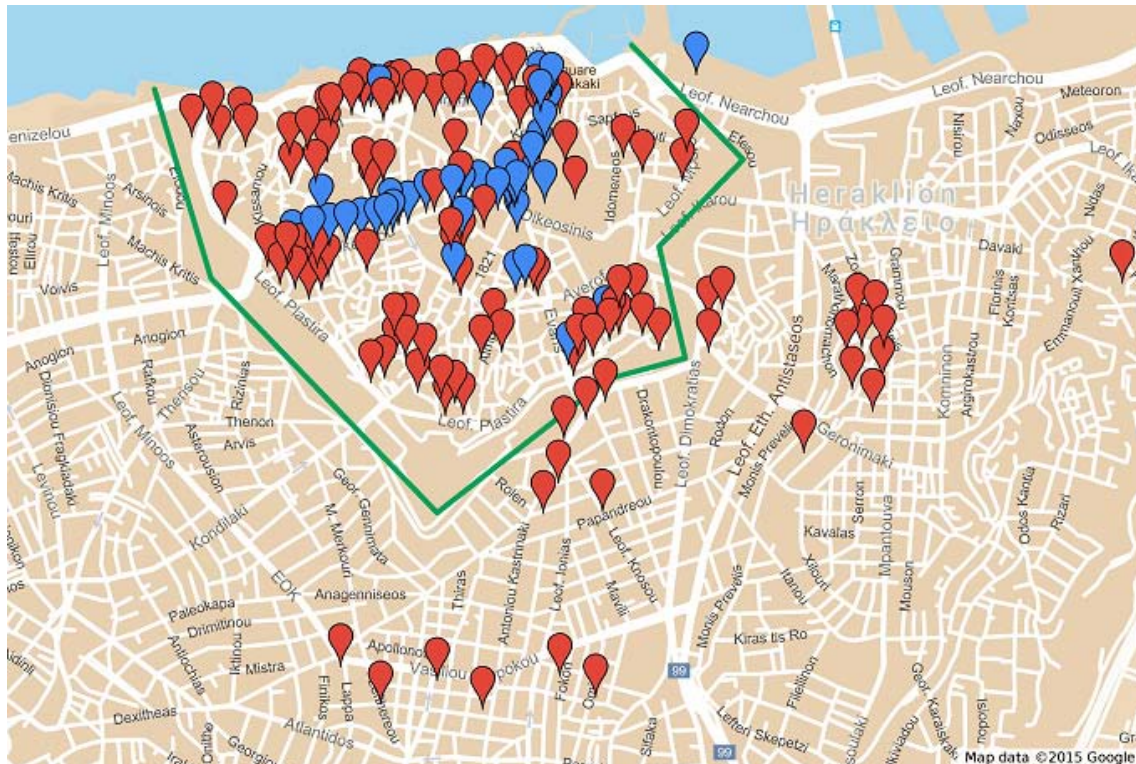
Leof. Nearchou
Meteoron
Nisirou
Naxou
Odisseos
Leof. Ik
enizelou
Square
akaki
Sapfous
Efesou
Heraklion
Ηράκλειο
Machis Kritis
Arsinois
Leof. Minoos
Evans
Kissanou
Idomeneos
Leof. Ikarou
Dikeosinis
Davaki
Nidas
Ellou
Machis Kritis
1821
Averof
Florinis
Voivis
Leof. Plastira
Kontsas
Emmanouil Xanthou
Marathonos
Gianniou
Anogion
Rafkou
Thenon
Rizinias
Leof. Eth. Antistaseos
Leof. Dimokratias
Komninon
Argirokastrou
Dimisiou Fragkiadaki
Leof. Minoos
Thenon
Arvis
Astaroussion
Leof. Plastira
Drakontopoulou
Rodou
Monis Preveli
Geronimaki
Levinou
Geor. Genimata
Roien
Papandreou
Serron
Kondilaki
M. Merkouri
Antoniou Kastrinaki
Leof. Ionias
Leof. Knosou
Kavalas
Xilouri
Mparntouva
Odos Kanita
Rizari
EOK
Anagenniseos
Thiras
Mavili
Mouson
Paleokapa
Drimitinou
Monis Preveli
Kiras tis Ro
Apollonos
Mistra
Iktinou
Lappa
Vasiliou
Fokion
99
Antiochias
Finikos
Dexitheas
Lefteri Skepetzi
Fileiinon
Atlantidos
Omithe
Sifaka
99
Geor. Karaiskaki
Map data ©2015 Google